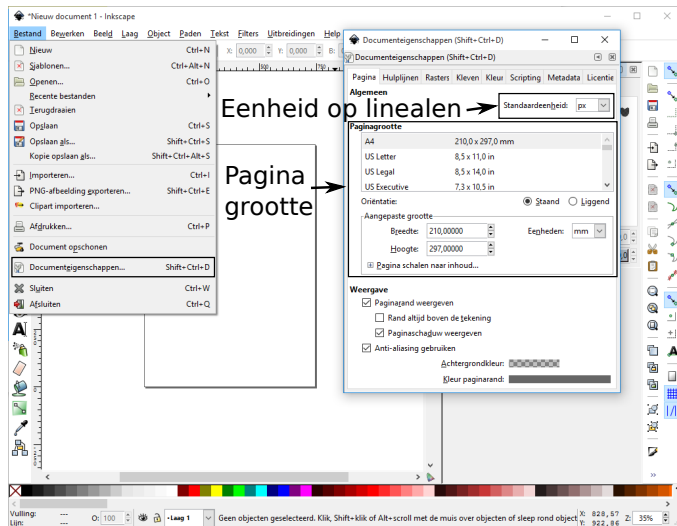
*Nieuw document 1 - Inkscape

Bestand Bewerken Beeld Laag Object Paden Tekst Filters Uitbreidingen Help

X: 0,000 Y: 0,000

Nieuw Ctrl+N
Sjablonen... Ctrl+Alt+N
Openen... Ctrl+O
Recente bestanden
Terugdraaien
Opslaan Ctrl+S
Opslaan als... Shift+Ctrl+S
Kopie opslaan als... Shift+Ctrl+Alt+S
Importeren... Ctrl+I
PNG-afbeelding exporteren... Shift+Ctrl+E
Clipart importeren...
Afdrukken... Ctrl+P
Document opschonen
Documenteigenschappen... Shift+Ctrl+D
Sluiten Ctrl+W
Afsluiten Ctrl+Q

Documenteigenschappen (Shift+Ctrl+D)
Documenteigenschappen (Shift+Ctrl+D)

Pagina Hulplijnen Rasters Kleven Kleur Scripting Metadata Licentie

Algemeen
Standaardeenheid: px

Eenheid op linealen

Paginagrootte
| A4 | 210,0 x 297,0 mm |
|---|---|
| US Letter | 8,5 x 11,0 in |
| US Legal | 8,5 x 14,0 in |
| US Executive | 7,3 x 10,5 in |

Pagina grootte

Oriëntatie: Staand Liggend
Aangepaste grootte
Breedte: 210,00000 Eenheden: mm
Hoogte: 297,00000
Pagina schalen naar inhoud...

Weergave
Paginarand weergeven
Rand altijd boven de tekening
Paginaschaduw weergeven
Anti-aliasing gebruiken
Achtergrondkleur:
Kleur paginarand:

Vulling: Lijn: O: 100 -Laag 1 Geen objecten geselecteerd. Klik, Shift+klik of Alt+scroll met de muis over objecten of sleep rond object X: 828,57 Y: 922,86 Z: 35%